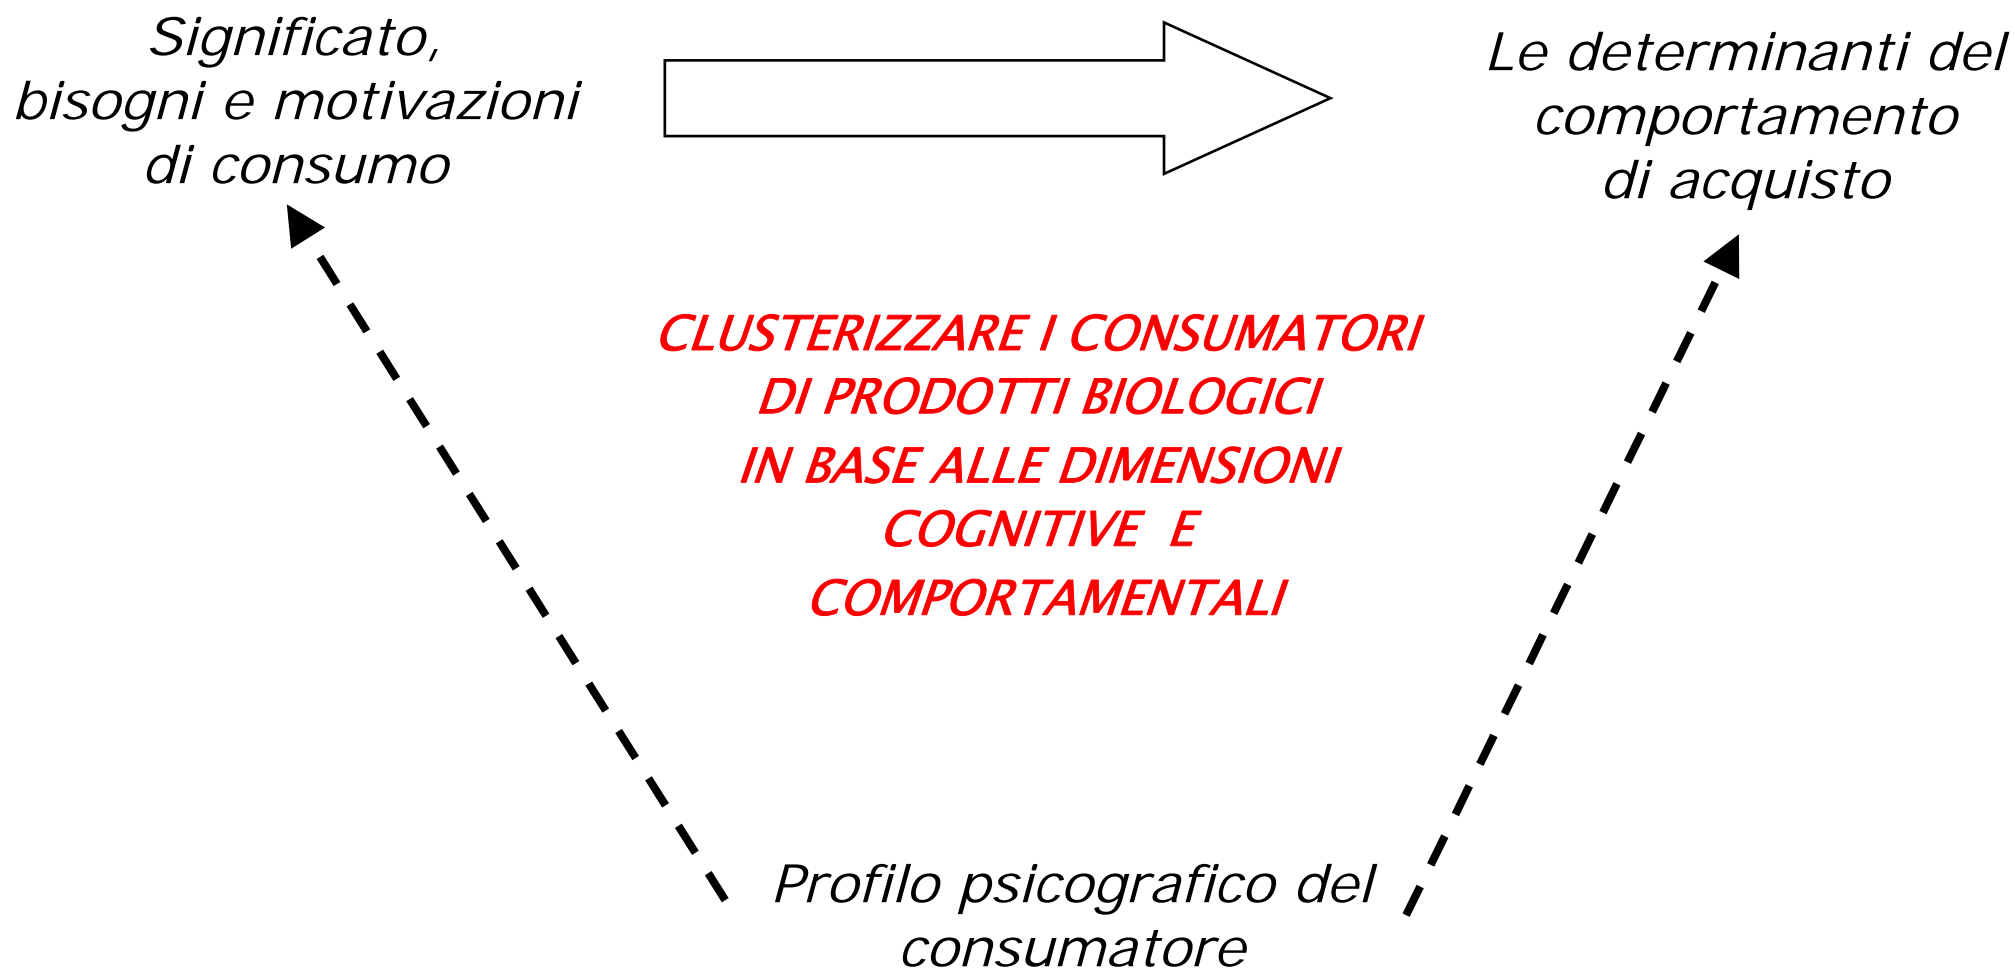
Significato, bisogni e motivazioni di consumo

Le determinanti del comportamento di acquisto

CLUSTERIZZARE I CONSUMATORI DI PRODOTTI BIOLOGICI IN BASE ALLE DIMENSIONI COGNITIVE E COMPORTAMENTALI

Profilo psicografico del consumatore